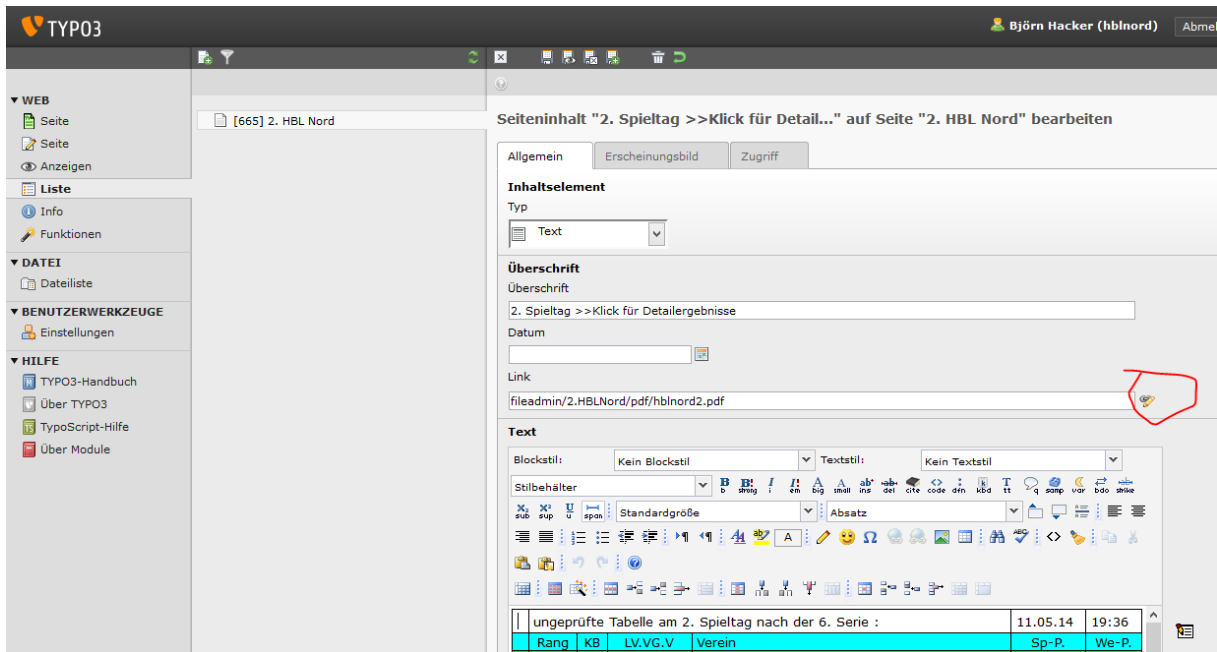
TYPO3

Björn Hacker (hblnord) Abmel

WEB
Seite
Seite
Anzeigen
Liste
Info
Funktionen
DATEI
Dateiliste
BENUTZERWERKZEUGE
Einstellungen
HILFE
TYPO3-Handbuch
Über TYPO3
TypoScript-Hilfe
Über Module

[665] 2. HBL Nord

Seiteninhalt "2. Spieltag >>Klick für Detail..." auf Seite "2. HBL Nord" bearbeiten

Allgemein | Erscheinungsbild | Zugriff

Inhaltselement
Typ
Text

Überschrift
Überschrift
2. Spieltag >>Klick für Detailergebnisse
Datum

Link
fileadmin/2.HBLNord/pdf/hblnord2.pdf

Text
Blockstil: Kein Blockstil Textstil: Kein Textstil
Stilbehälter
b strong i em big small ins del cite code dfn kbd tt q samp var bdo strike
sub sup u span Standardgröße Absatz

| ungeprüfte Tabelle am 2. Spieltag nach der 6. Serie : | | | | 11.05.14 | 19:36 |
|---|---|---|---|---|---|
| Rang | KB | LV.VG.V | Verein | Sp-P. | We-P. |